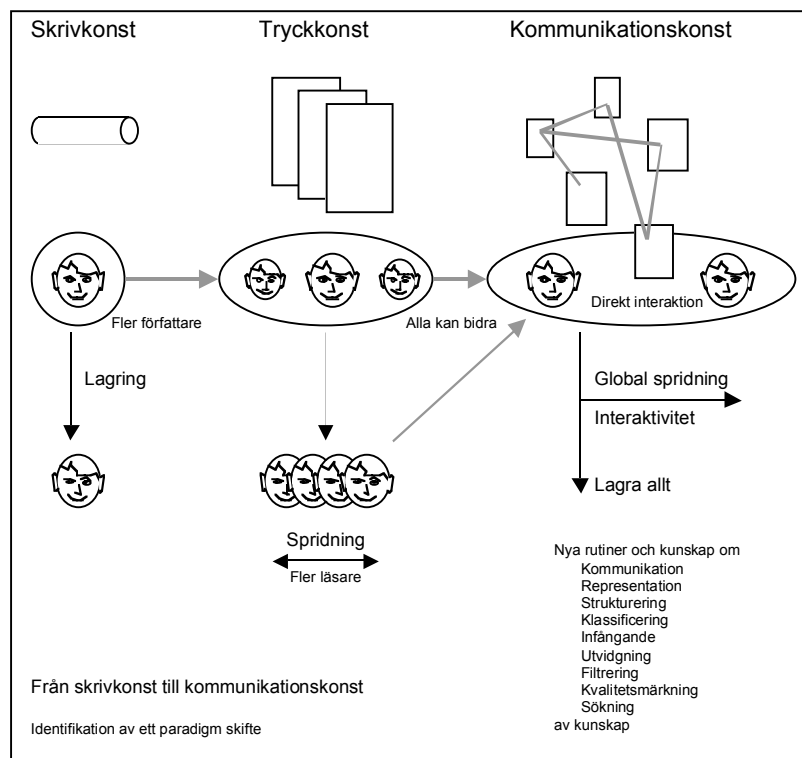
Skrivkonst

Tryckkonst

Kommunikationskonst

Fler författare

Alla kan bidra

Direkt interaktion

Lagring

Global spridning

Interaktivitet

Lagra allt

Spridning

Fler läsare

Nya rutiner och kunskap om
Kommunikation
Representation
Strukturering
Klassificering
Infångande
Utvidgning
Filtrering
Kvalitetsmärkning
Sökning
av kunskap

Från skrivkonst till kommunikationskonst

Identifikation av ett paradigm skifte